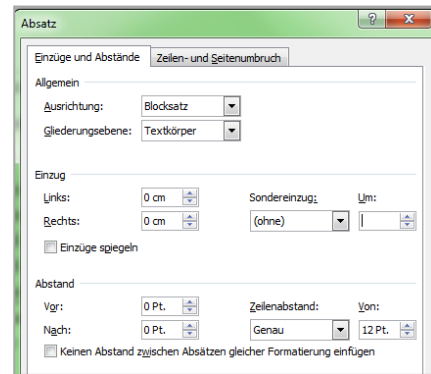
Absatz

?

x

Einzüge und Abstände

Zeilen- und Seitenumbruch

Allgemein

Ausrichtung: Blocksatz

Gliederungsebene: Textkörper

Einzug

Links: 0 cm

Rechts: 0 cm

Sondereinzug: (ohne)

Um:

Einzüge spiegeln

Abstand

Vor: 0 Pt.

Nach: 0 Pt.

Zeilenabstand: Genau

Von: 12 Pt.

Keinen Abstand zwischen Absätzen gleicher Formatierung einfügen